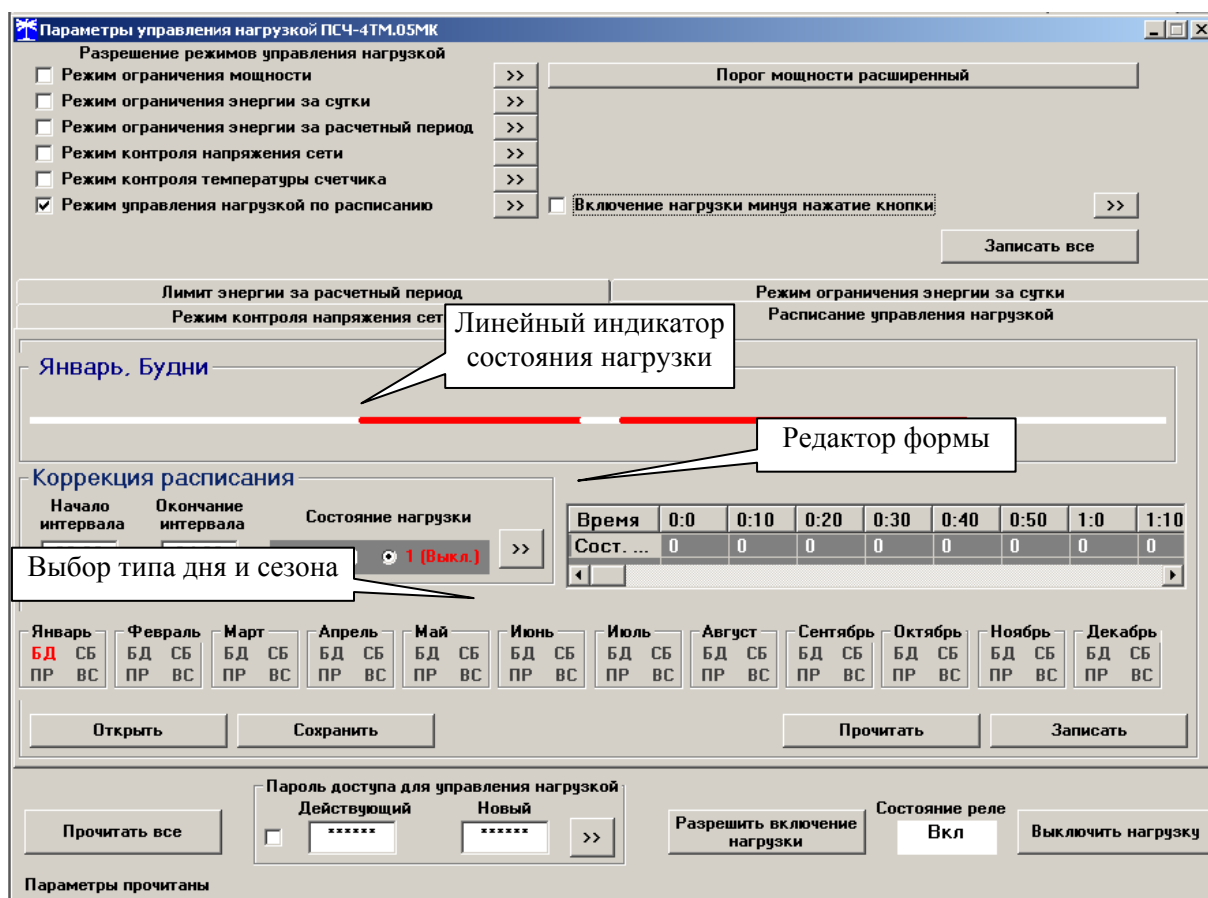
Параметры управления нагрузкой ПСЧ-4ТМ.05МК

Разрешение режимов управления нагрузкой

Режим ограничения мощности >>
Порог мощности расширенный
Режим ограничения энергии за сутки >>
Режим ограничения энергии за расчетный период >>
Режим контроля напряжения сети >>
Режим контроля температуры счетчика >>
Режим управления нагрузкой по расписанию >>
Включение нагрузки минуя нажатие кнопки >>

Записать все

Лимит энергии за расчетный период
Режим ограничения энергии за сутки
Режим контроля напряжения сет
Расписание управления нагрузкой

Линейный индикатор состояния нагрузки

Январь. Будни

Редактор формы

Коррекция расписания

Начало интервала
Окончание интервала
Состояние нагрузки
1 (Выкл.) >>

| Время | 0:0 | 0:10 | 0:20 | 0:30 | 0:40 | 0:50 | 1:0 | 1:10 |
|---|---|---|---|---|---|---|---|---|
| Сост. ... | 0 | 0 | 0 | 0 | 0 | 0 | 0 | 0 |

Выбор типа дня и сезона

Январь БД СБ ПР ВС
Февраль БД СБ ПР ВС
Март БД СБ ПР ВС
Апрель БД СБ ПР ВС
Май БД СБ ПР ВС
Июнь БД СБ ПР ВС
Июль БД СБ ПР ВС
Август БД СБ ПР ВС
Сентябрь БД СБ ПР ВС
Октябрь БД СБ ПР ВС
Ноябрь БД СБ ПР ВС
Декабрь БД СБ ПР ВС

Открыть
Сохранить
Прочитать
Записать

Прочитать все

Пароль доступа для управления нагрузкой
Действующий ******
Новый ****** >>

Разрешить включение нагрузки

Состояние реле
Вкл

Выключить нагрузку

Параметры прочитаны